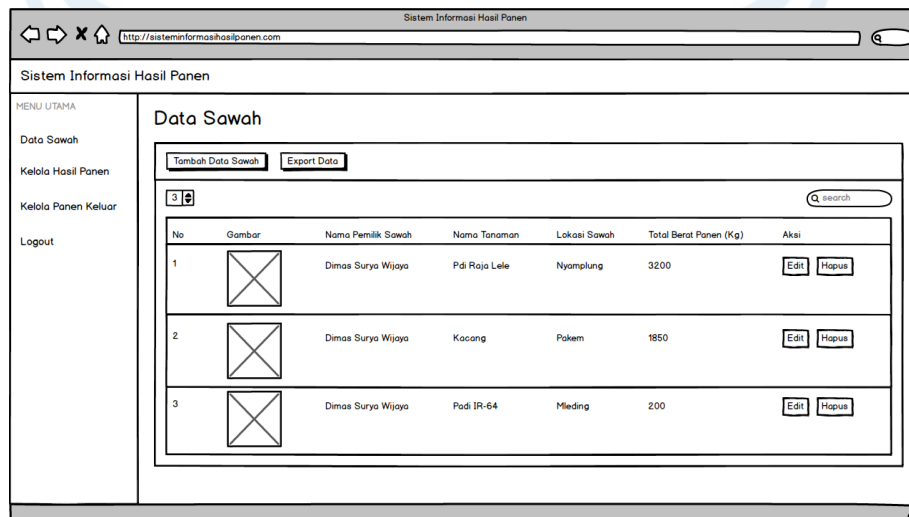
Sistem Informasi Hasil Panen

http://sisteminformasihasilpanen.com

Sistem Informasi Hasil Panen

MENU UTAMA

Data Sawah

Kelola Hasil Panen

Kelola Panen Keluar

Logout

Data Sawah

Tambah Data Sawah | Export Data

3

search

| No | Gambar | Nama Pemilik Sawah | Nama Tanaman | Lokasi Sawah | Total Berat Panen (Kg) | Aksi |
|---|---|---|---|---|---|---|
| 1 | | Dimas Surya Wijaya | Pdi Raja Lele | Nyamplung | 3200 | Edit Hapus |
| 2 | | Dimas Surya Wijaya | Kacang | Pakem | 1850 | Edit Hapus |
| 3 | | Dimas Surya Wijaya | Padi IR-64 | Mleding | 200 | Edit Hapus |